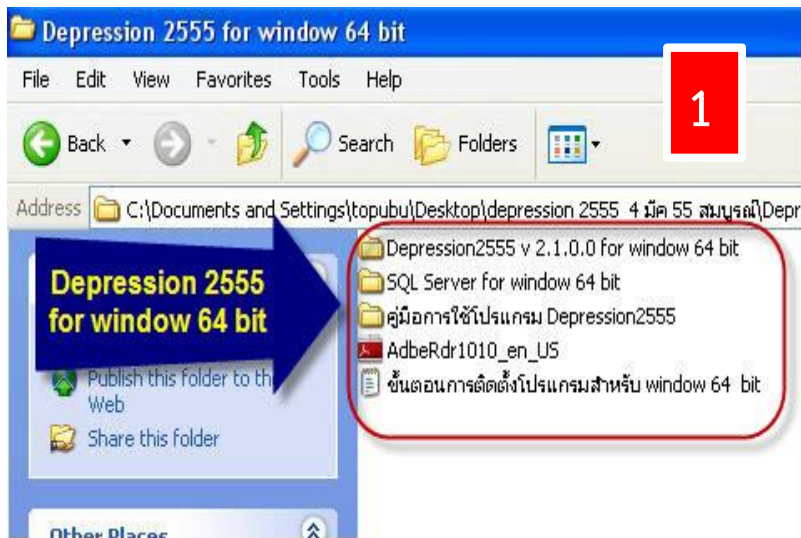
Depression 2555 for window 64 bit

File Edit View Favorites Tools Help

1

Back Search Folders

Address C:\Documents and Settings\topubu\Desktop\depression 2555 4 มีค 55 สมบูรณ์\Depr

Depression 2555 for window 64 bit

Publish this folder to the Web

Share this folder

Other Places

Depression2555 v 2.1.0.0 for window 64 bit

SQL Server for window 64 bit

คู่มือการใช้โปรแกรม Depression2555

AdbeRdr1010_en_US

ขั้นตอนการติดตั้งโปรแกรมสำหรับ window 64 bit